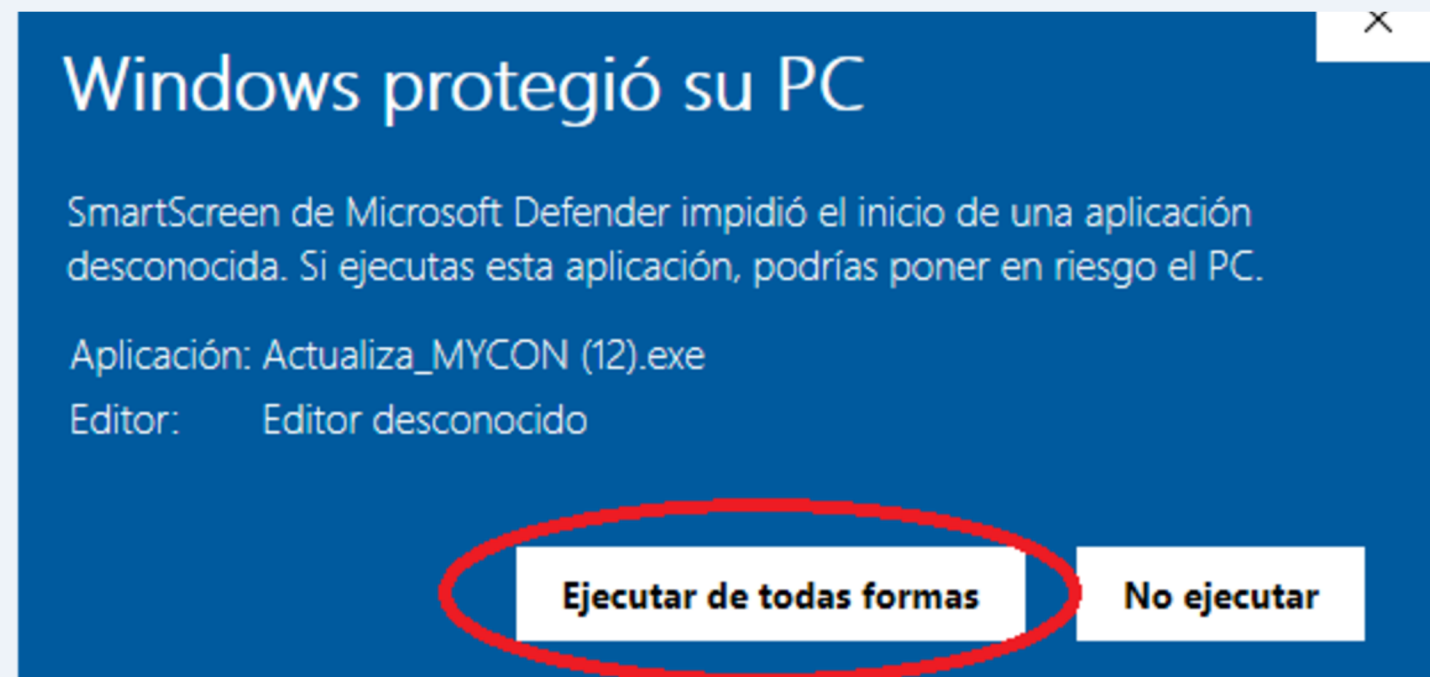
×

Windows protegió su PC

SmartScreen de Microsoft Defender impidió el inicio de una aplicación desconocida. Si ejecutas esta aplicación, podrías poner en riesgo el PC.

Aplicación: Actualiza_MYCON (12).exe
Editor: Editor desconocido

Ejecutar de todas formas

No ejecutar